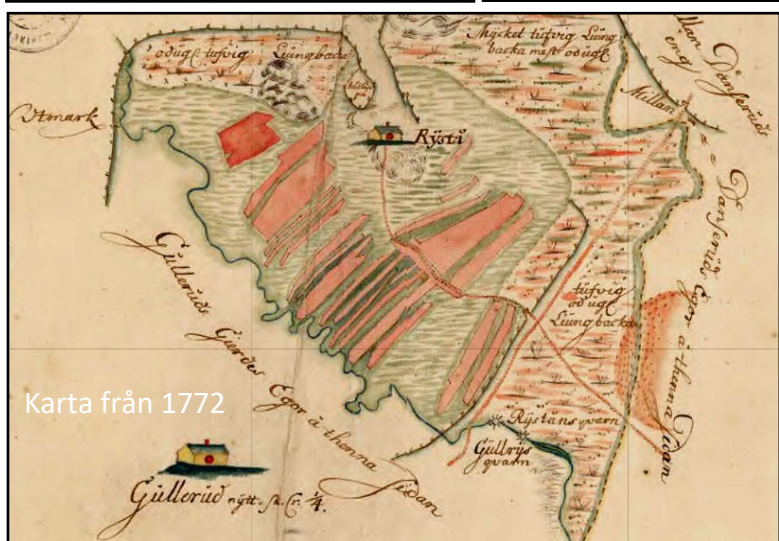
odugl. tufvig Ljungbacke

Mycket tufvig Ljungbacka mest odugl.

Utmark

Rjsta

Mellan Dansjerüds eng

Dansjerüds Egor å thenna sidan

Gullerüds Gårdes Egor å thenna sidan

tufvig odugl. Ljungbacka

Karta från 1772

Rjstans qvarn

Gullrüs qvarn

Gullerüd ngtt. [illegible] $\frac{1}{4}$.